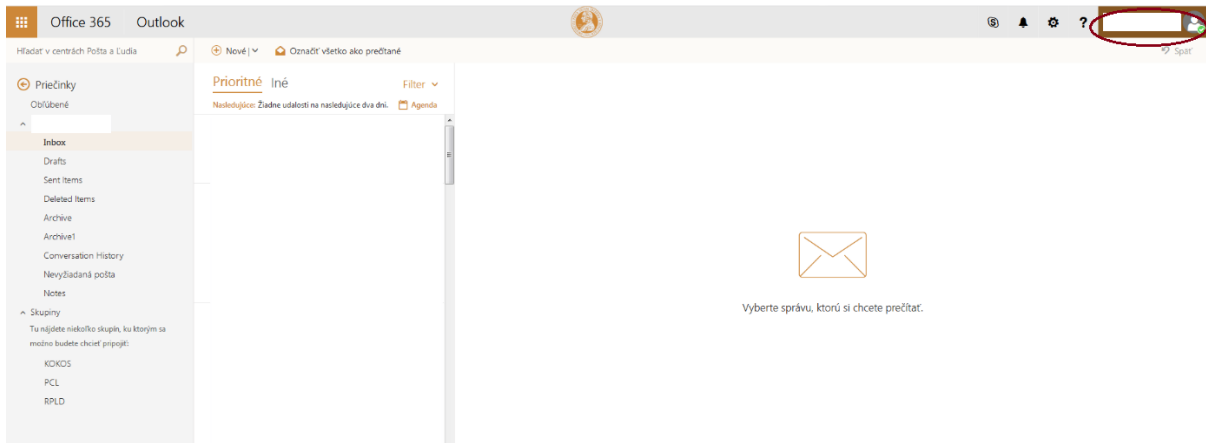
Office 365 Outlook

? 

Hľadať v centrách Pošta a Ľudia

Nové | Označiť všetko ako prečítané

Späť

Priečinky

Obľúbené

Inbox

Drafts

Sent Items

Deleted Items

Archive

Archive1

Conversation History

Nevyžiadaná pošta

Notes

Skupiny

Tu nájdete niekoľko skupín, ku ktorým sa možno budete chcieť pripojiť.

KOKOS

PCL

RPLD

Prioritné Iné

Filter

Nasledujúce: Žiadne udalosti na nasledujúce dva dni. Agenda

Vyberte správu, ktorú si chcete prečítať.